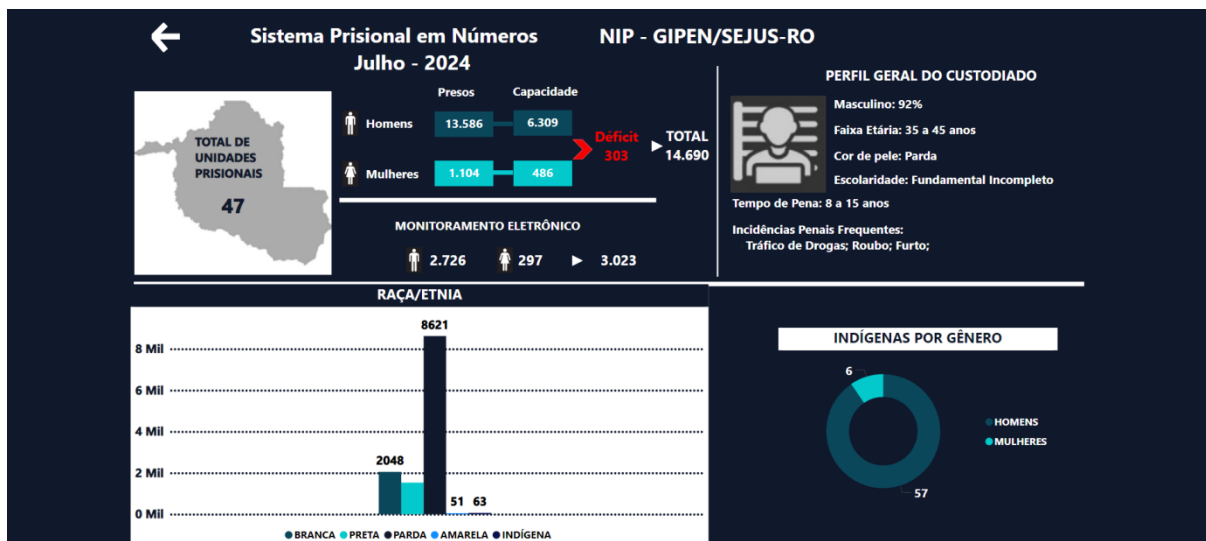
Sistema Prisional em Números
Julho - 2024

NIP - GIPEN/SEJUS-RO

TOTAL DE UNIDADES PRISIONAIS
47

| | Presos | Capacidade |
|---|---|---|
| Homens | 13.586 | 6.309 |
| Mulheres | 1.104 | 486 |

Déficit 303

TOTAL 14.690

MONITORAMENTO ELETRÔNICO
2.726 297 3.023

PERFIL GERAL DO CUSTODIADO
Masculino: 92%
Faixa Etária: 35 a 45 anos
Cor de pele: Parda
Escolaridade: Fundamental Incompleto
Tempo de Pena: 8 a 15 anos
Incidências Penais Frequentes:
Tráfico de Drogas; Roubo; Furto;

RAÇA/ETNIA
8 Mil
6 Mil
4 Mil
2 Mil
0 Mil
2048
8621
51 63
BRANCA PRETA PARDA AMARELA INDÍGENA

INDÍGENAS POR GÊNERO
6
57
HOMENS
MULHERES